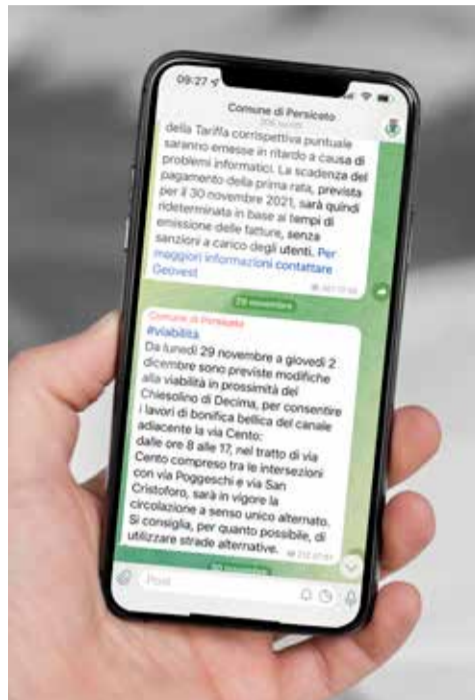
09:27

Comune di Persiceto

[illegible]

della Tariffa corrispettiva puntuale saranno emesse in ritardo a causa di problemi informatici. La scadenza del pagamento della prima rata, prevista per il 30 novembre 2021, sarà quindi rideterminata in base ai tempi di emissione delle fatture, senza sanzioni a carico degli utenti. Per maggiori informazioni contattare Geovest

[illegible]

29 novembre

Comune di Persiceto

#viabilità

Da lunedì 29 novembre a giovedì 2 dicembre sono previste modifiche alla viabilità in prossimità del Chiesolino di Decima, per consentire i lavori di bonifica bellica del canale adiacente la via Cento: dalle ore 8 alle 17, nel tratto di via Cento compreso tra le intersezioni con via Poggeschi e via San Cristoforo, sarà in vigore la circolazione a senso unico alternato. Si consiglia, per quanto possibile, di utilizzare strade alternative.

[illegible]

30 novembre

Post